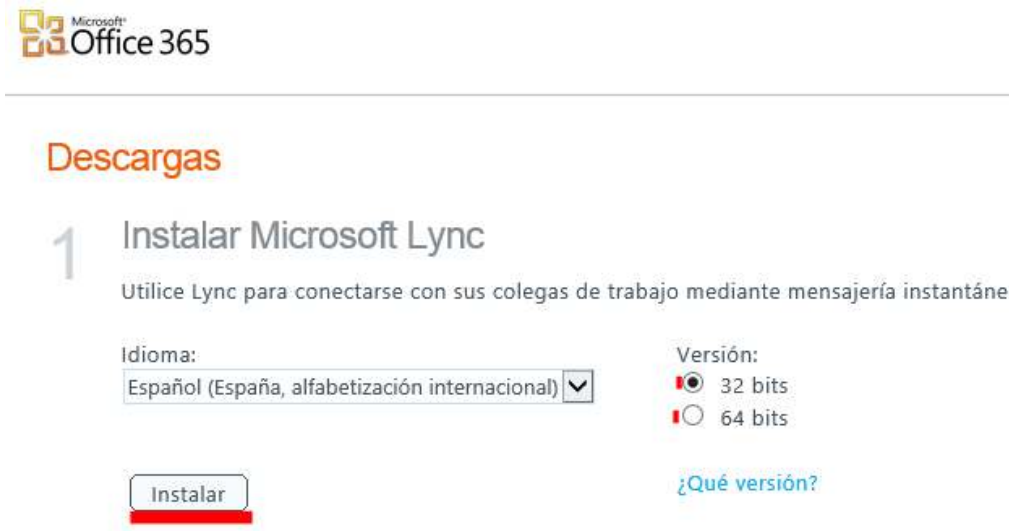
Microsoft® Office 365

Descargas

1 Instalar Microsoft Lync

Utilice Lync para conectarse con sus colegas de trabajo mediante mensajería instantáne

Idioma:
Español (España, alfabetización internacional)

Versión:
32 bits
64 bits

Instalar

¿Qué versión?